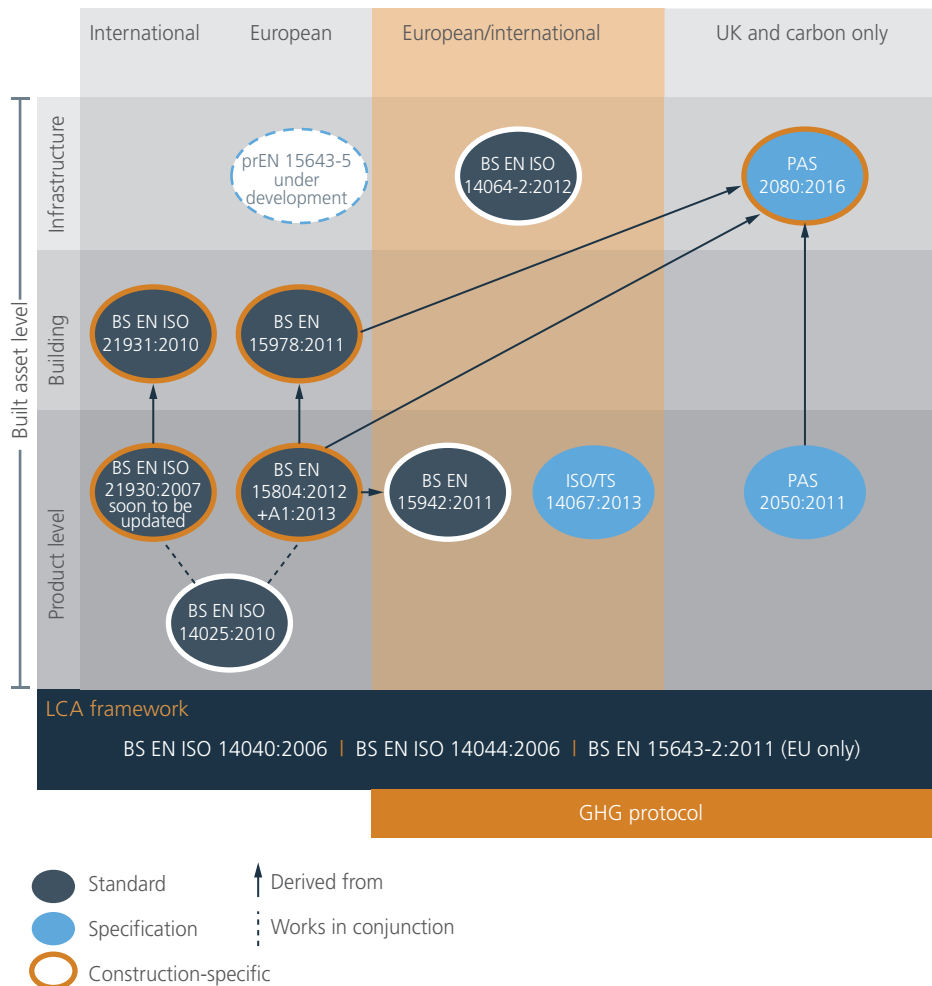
International European European/international UK and carbon only

Built asset level

Infrastructure

prEN 15643-5 under development

BS EN ISO 14064-2:2012

PAS 2080:2016

Building

BS EN ISO 21931:2010

BS EN 15978:2011

Product level

BS EN ISO 21930:2007 soon to be updated

BS EN 15804:2012 +A1:2013

BS EN 15942:2011

ISO/TS 14067:2013

PAS 2050:2011

BS EN ISO 14025:2010

LCA framework

BS EN ISO 14040:2006 | BS EN ISO 14044:2006 | BS EN 15643-2:2011 (EU only)

GHG protocol

Standard

Specification

Construction-specific

Derived from

Works in conjunction